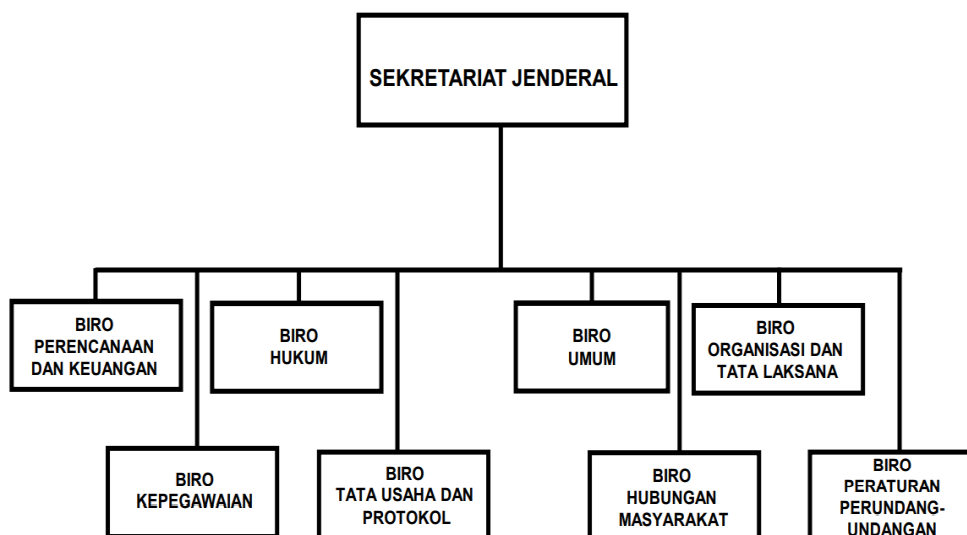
SEKRETARIAT JENDERAL

BIRO PERENCANAAN DAN KEUANGAN

BIRO HUKUM

BIRO UMUM

BIRO ORGANISASI DAN TATA LAKSANA

BIRO KEPEGAWAIAN

BIRO TATA USAHA DAN PROTOKOL

BIRO HUBUNGAN MASYARAKAT

BIRO PERATURAN PERUNDANG-UNDANGAN